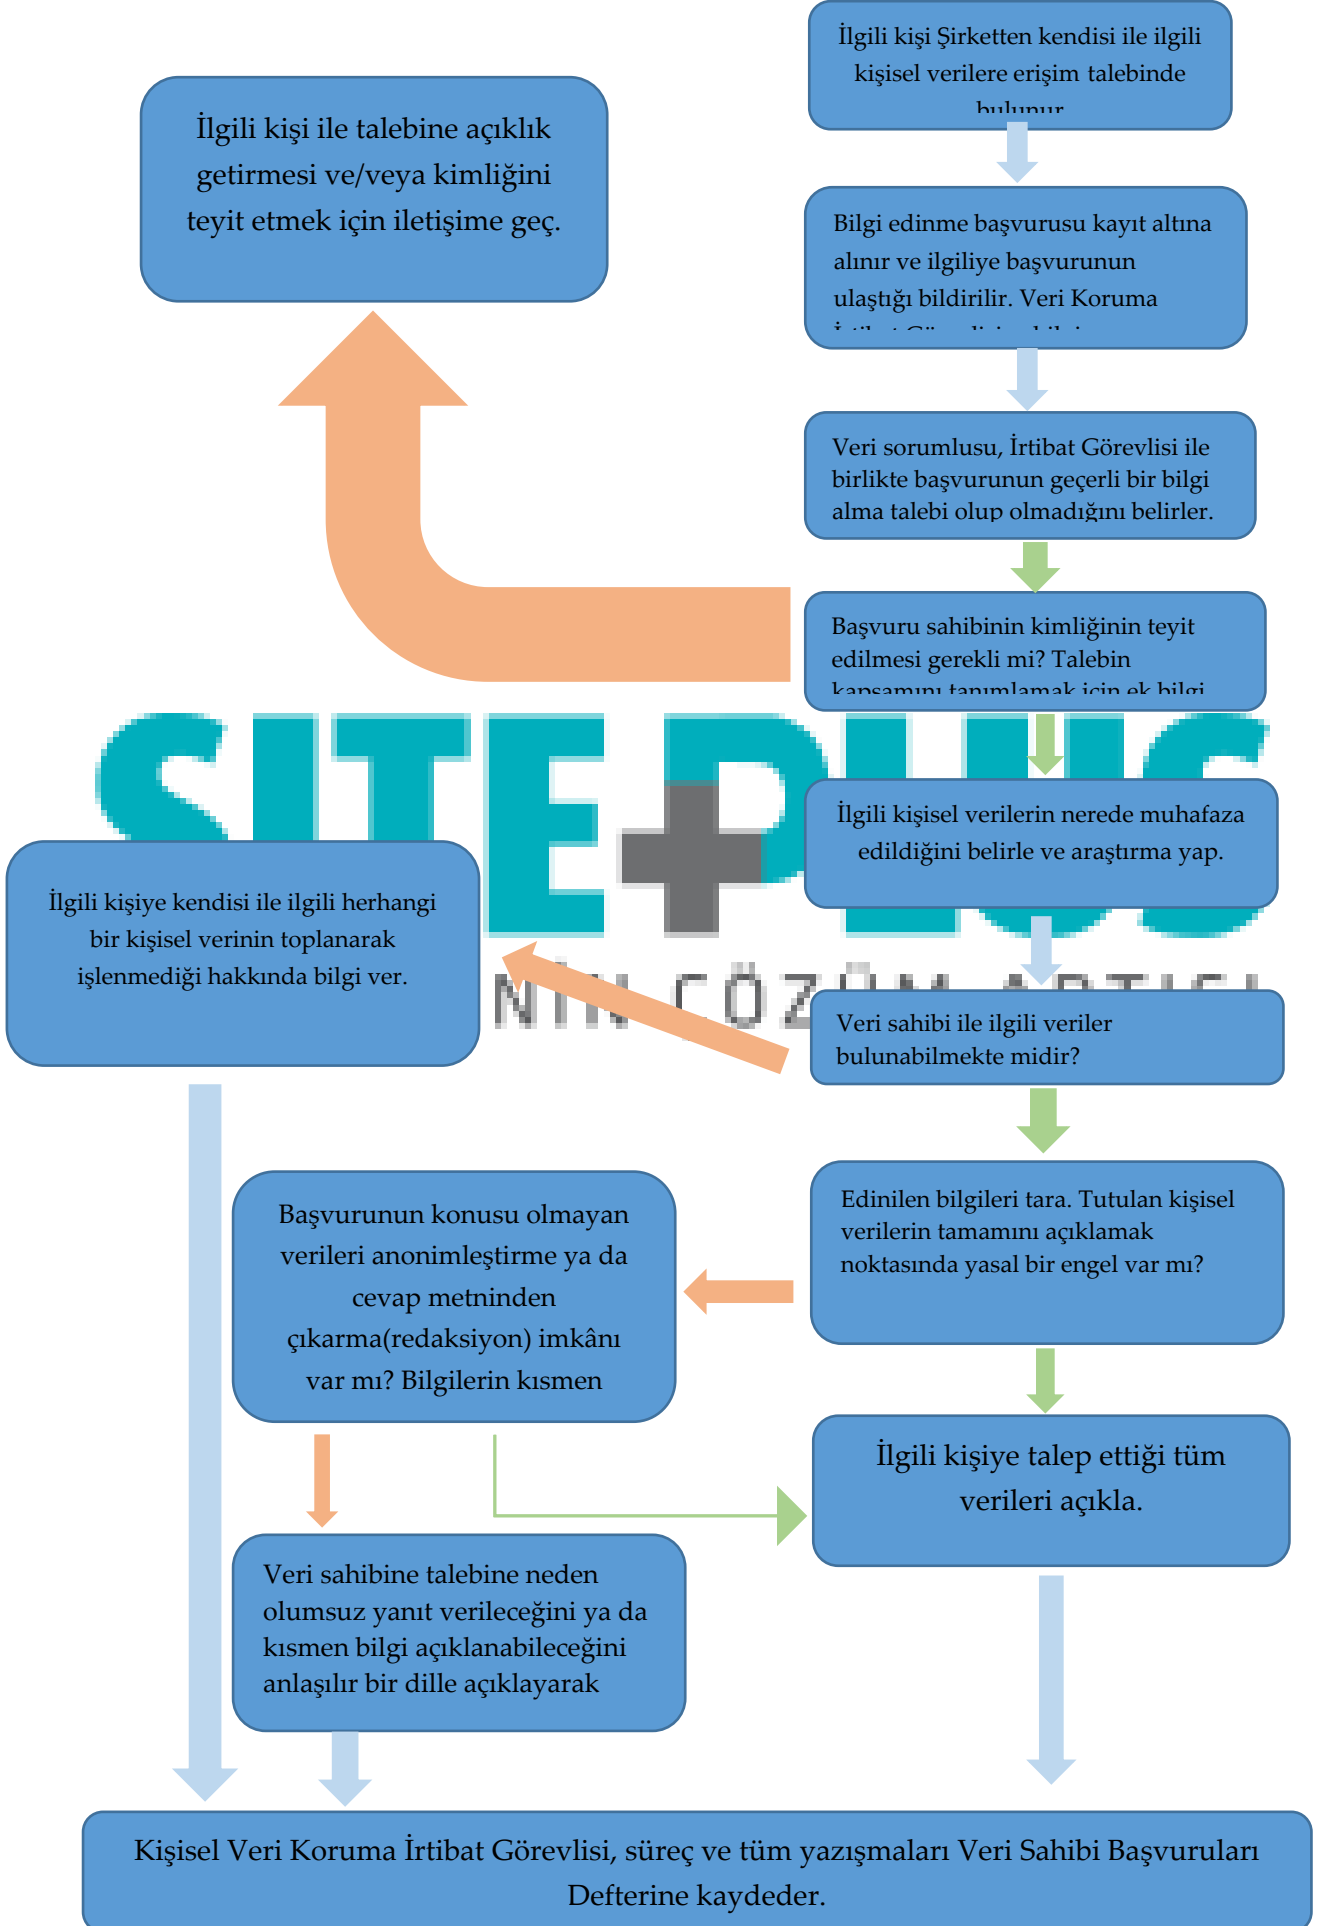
İlgili kişi Şirketten kendisi ile ilgili kişisel verilere erişim talebinde bulunur

İlgili kişi ile talebine açıklık getirmesi ve/veya kimliğini teyit etmek için iletişime geç.

Bilgi edinme başvurusu kayıt altına alınır ve ilgiliye başvurunun ulaştığı bildirilir. Veri Koruma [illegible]

Veri sorumlusu, İrtibat Görevlisi ile birlikte başvurunun geçerli bir bilgi alma talebi olup olmadığını belirler.

Başvuru sahibinin kimliğinin teyit edilmesi gerekli mi? Talebin kapsamını tanımlamak için ek bilgi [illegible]

SITE PLUS

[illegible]NİN ÇÖZÜM ORTAĞI

İlgili kişisel verilerin nerede muhafaza edildiğini belirle ve araştırma yap.

İlgili kişiye kendisi ile ilgili herhangi bir kişisel verinin toplanarak işlenmediği hakkında bilgi ver.

Veri sahibi ile ilgili veriler bulunabilmekte midir?

Başvurunun konusu olmayan verileri anonimleştirme ya da cevap metninden çıkarma(redaksiyon) imkânı var mı? Bilgilerin kısmen

Edinilen bilgileri tara. Tutulan kişisel verilerin tamamını açıklamak noktasında yasal bir engel var mı?

İlgili kişiye talep ettiği tüm verileri açıkla.

Veri sahibine talebine neden olumsuz yanıt verileceğini ya da kısmen bilgi açıklanabileceğini anlaşılır bir dille açıklayarak

Kişisel Veri Koruma İrtibat Görevlisi, süreç ve tüm yazışmaları Veri Sahibi Başvuruları Defterine kaydeder.